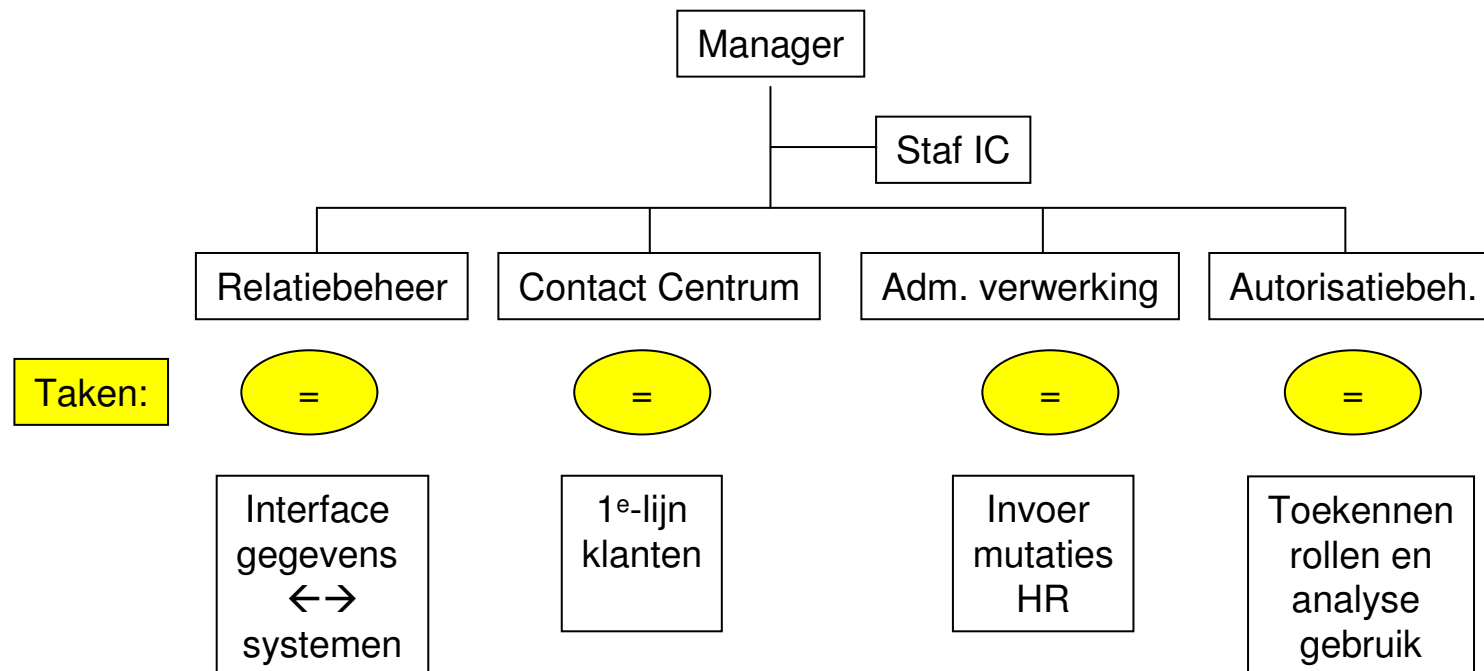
Manager

Staf IC

Relatiebeheer

Contact Centrum

Adm. verwerking

Autorisatiebeh.

Taken:

=

=

=

=

Interface gegevens ←→ systemen

1$^{e}$-lijn klanten

Invoer mutaties HR

Toekennen rollen en analyse gebruik